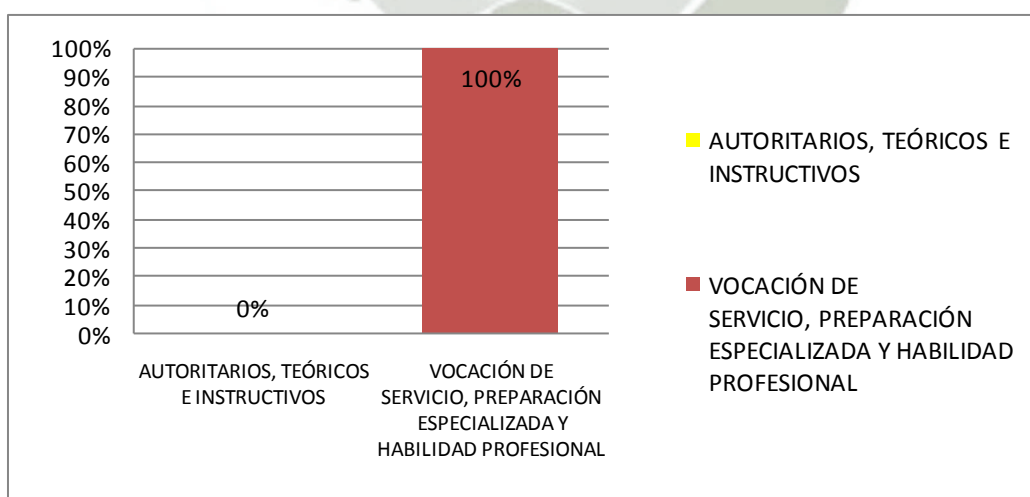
100%
90%
80%
70%
60%
50%
40%
30%
20%
10%
0%

0%

100%

AUTORITARIOS, TEÓRICOS E INSTRUCTIVOS

VOCACIÓN DE SERVICIO, PREPARACIÓN ESPECIALIZADA Y HABILIDAD PROFESIONAL

AUTORITARIOS, TEÓRICOS E INSTRUCTIVOS

VOCACIÓN DE SERVICIO, PREPARACIÓN ESPECIALIZADA Y HABILIDAD PROFESIONAL